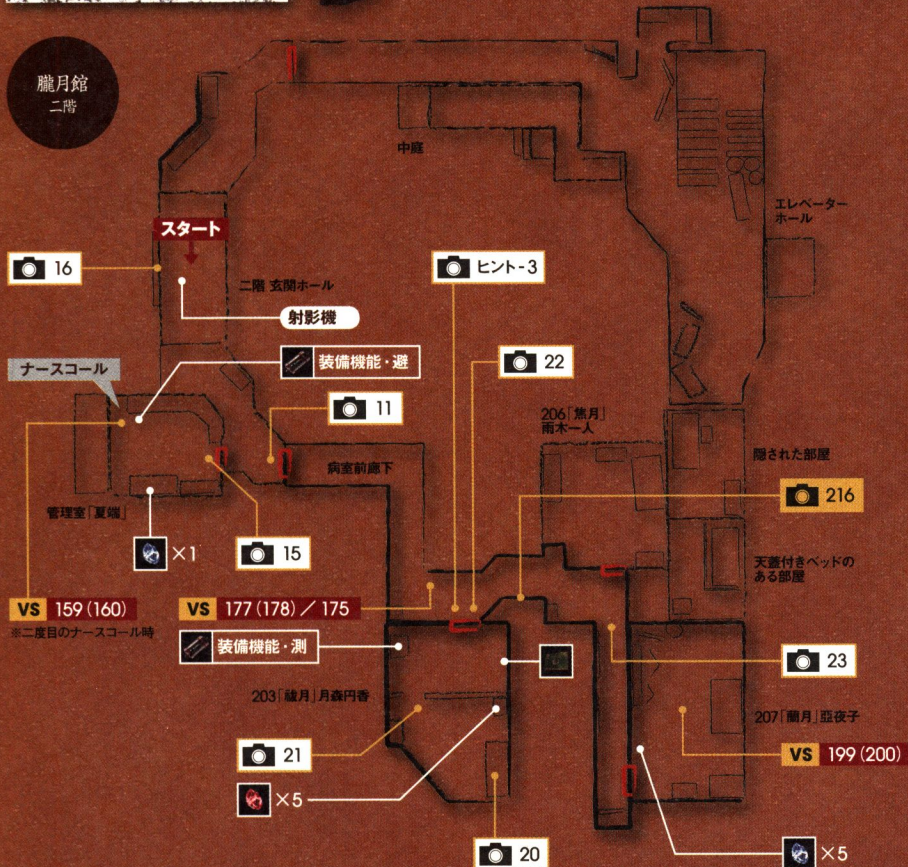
朧月館
二階

中庭

エレベーターホール

スタート

16

二階 玄関ホール

射影機

ヒント-3

22

装備機能・避

ナースコール

11

206「焦月」
雨木一人

隠された部屋

病室前廊下

216

管理室「夏端」

×1

15

天蓋付きベッドのある部屋

VS 159（160）

※二度目のナースコール時

VS 177（178）／175

装備機能・測

23

203「朔月」月森円香

207「蘭月」亞夜子

21

VS 199（200）

×5

20

×5